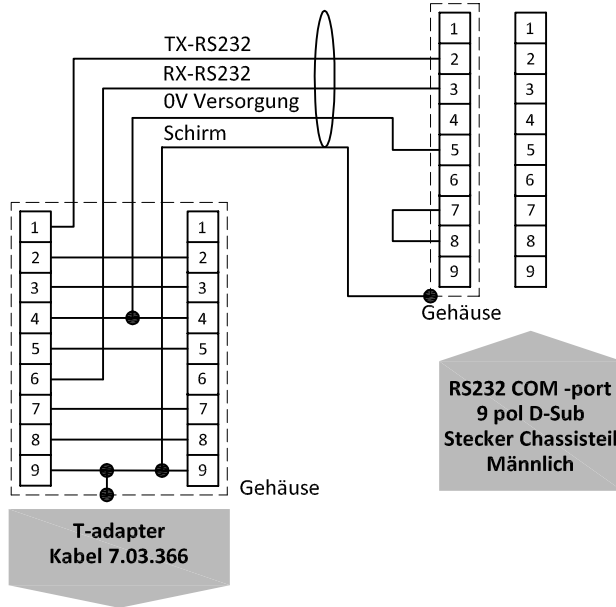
TX-RS232
RX-RS232
0V Versorgung
Schirm

1
2
3
4
5
6
7
8
9

1
2
3
4
5
6
7
8
9

Gehäuse

RS232 COM -port
9 pol D-Sub
Stecker Chassisteil
Männlich

1
2
3
4
5
6
7
8
9

1
2
3
4
5
6
7
8
9

Gehäuse

T-adapter
Kabel 7.03.366